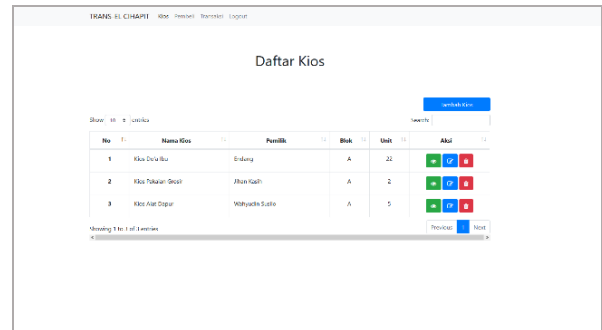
TRANS EL CIHAPIT Kios Pembeli Transaksi Logout

Daftar Kios

Tambah Kios

Show 10 entries

Search:

| No | Nama Kios | Pemilik | Blok | Unit | Aksi |
|---|---|---|---|---|---|
| 1 | Kios Dela Ibu | Endang | A | 22 | |
| 2 | Kios Pakaian Gresik | Jihan Kasih | A | 2 | |
| 3 | Kios Alat Dapur | Wahyudin Sudin | A | 5 | |

Showing 1 to 3 of 3 entries

Previous 1 Next